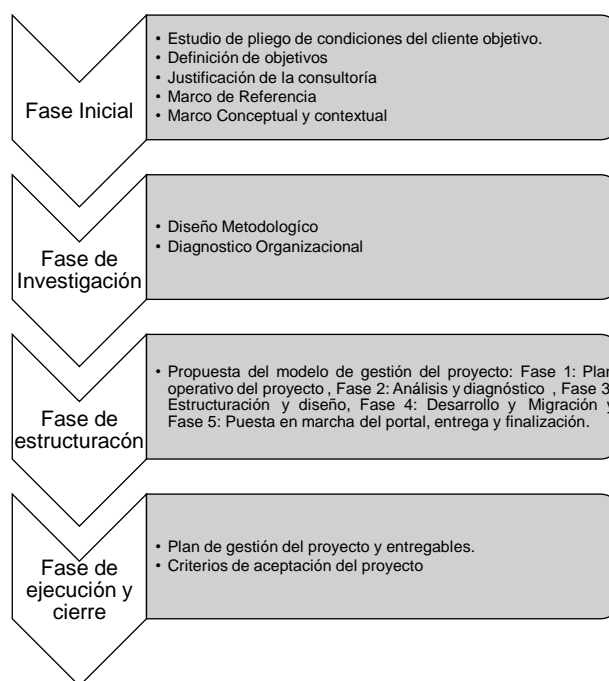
Fase Inicial

• Estudio de pliego de condiciones del cliente objetivo.
• Definición de objetivos
• Justificación de la consultoría
• Marco de Referencia
• Marco Conceptual y contextual

Fase de Investigación

• Diseño Metodologíco
• Diagnostico Organizacional

Fase de estructuracón

• Propuesta del modelo de gestión del proyecto: Fase 1: Plan operativo del proyecto , Fase 2: Análisis y diagnóstico , Fase 3: Estructuración y diseño, Fase 4: Desarrollo y Migración y Fase 5: Puesta en marcha del portal, entrega y finalización.

Fase de ejecución y cierre

• Plan de gestión del proyecto y entregables.
• Criterios de aceptación del proyecto